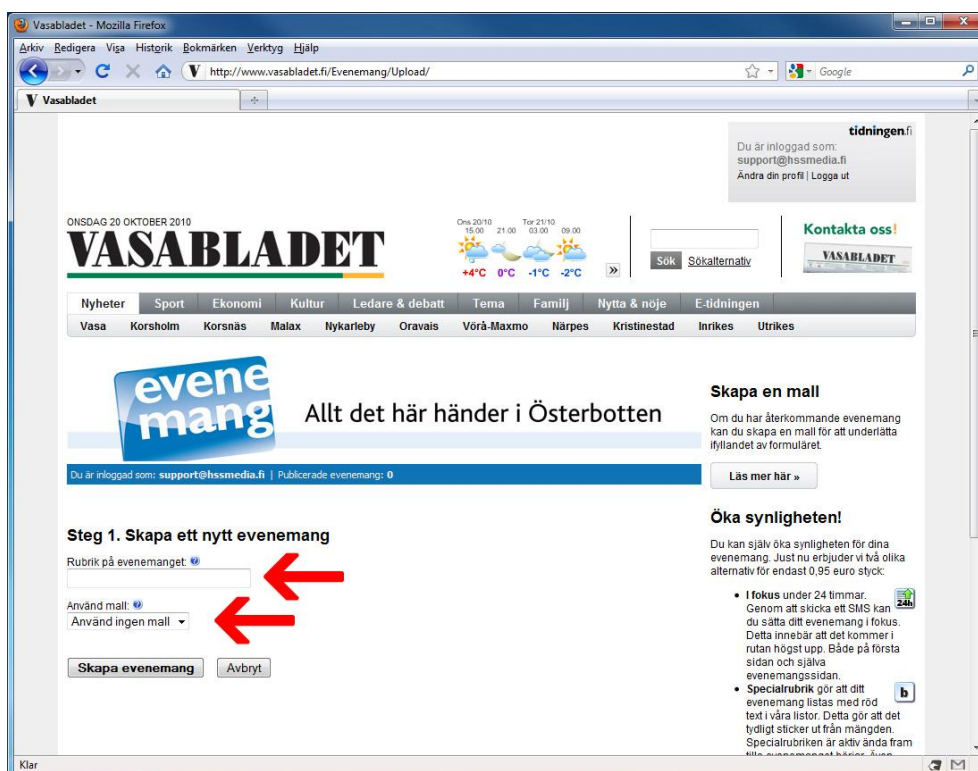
Vasabladet - Mozilla Firefox

Arkiv Redigera Visa Historik Bokmärken Verktyg Hjälp

http://www.vasabladet.fi/Evenemang/Upload/

Google

Vasabladet

tidningen.fi
Du är inloggad som:
support@hssmedia.fi
Ändra din profil | Logga ut

ONSDAG 20 OKTOBER 2010

VASABLADET

Ons 20/10 Tor 21/10
15.00 21.00 03.00 09.00
+4°C 0°C -1°C -2°C

Sök Sökalternativ

Kontakta oss!
VASABLADET

Nyheter Sport Ekonomi Kultur Ledare & debatt Tema Familj Nytta & nöje E-tidningen

Vasa Korsholm Korsnäs Malax Nykarleby Oravais Vörå-Maxmo Närpes Kristinestad Inrikes Utrikes

evenemang Allt det här händer i Österbotten

Du är inloggad som: support@hssmedia.fi | Publicerade evenemang: 0

Steg 1. Skapa ett nytt evenemang

Rubrik på evenemanget:

Använd mall:
Använd ingen mall

Skapa evenemang Avbryt

Skapa en mall

Om du har återkommande evenemang kan du skapa en mall för att underlätta ifyllandet av formuläret.

Läs mer här »

Öka synligheten!

Du kan själv öka synligheten för dina evenemang. Just nu erbjuder vi två olika alternativ för endast 0,95 euro styck:

• I fokus under 24 timmar. Genom att skicka ett SMS kan du sätta ditt evenemang i fokus. Detta innebär att det kommer i rutan högst upp. Både på första sidan och själva evenemangssidan.

• Specialrubrik gör att ditt evenemang listas med röd text i våra listor. Detta gör att det tydligt sticker ut från mängden. Specialrubriken är aktiv ända fram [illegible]

24h

b

Klar